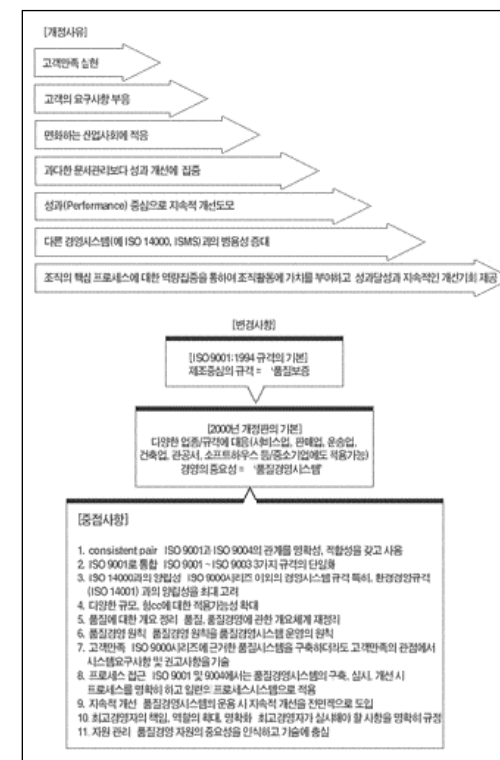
[개정사유]

고객만족 실현

고객의 요구사항 부응

변화하는 산업사회에 적응

과다한 문서관리보다 성과 개선에 집중

성과(Performance) 중심으로 지속적 개선도모

다른 경영시스템(예 ISO 14000, ISMS)과의 병용성 증대

조직의 핵심 프로세스에 대한 역량집중을 통하여 조직활동에 가치를 부여하고 성과달성과 지속적인 개선기회 제공

[변경사항]

[ISO 9001:1994 규격의 기본]
제조중심의 규격 = '품질보증'

[2000년 개정판의 기본]
다양한 업종/규격에 대응(서비스업, 판매업, 운송업, 건축업, 관공서, 소프트하우스 등/중소기업에도 적용가능)
경영의 중요성 = '품질경영시스템'

[중점사항]

1. consistent pair ISO 9001과 ISO 9004의 관계를 명확성, 적합성을 갖고 사용
2. ISO 9001로 통합 ISO 9001 ~ ISO 9003 3가지 규격의 단일화
3. ISO 14000과의 양립성 ISO 9000시리즈 이외의 경영시스템 규격 특히, 환경경영규격(ISO 14001) 과의 양립성을 최대 고려
4. 다양한 규모, 참cc에 대한 적용가능성 확대
5. 품질에 대한 개요 정리 품질, 품질경영에 관한 개요체계 재정리
6. 품질경영 원칙 품질경영 원칙을 품질경영시스템 운영의 원칙
7. 고객만족 ISO 9000시리즈에 근거한 품질시스템을 구축하더라도 고객만족의 관점에서 시스템요구사항 및 권고사항을기술
8. 프로세스 접근 ISO 9001 및 9004에서는 품질경영시스템의 구축, 실시, 개선 시 프로세스를 명확히 하고 일련의 프로세스시스템으로 적용
9. 지속적 개선 품질경영시스템의 운용 시 지속적 개선을 전반적으로 도입
10. 최고경영자의 책임, 역할의 확대, 명확화 최고경영자가 실시해야 할 사항을 명확히 규정
11. 자원 관리 품질경영 자원의 중요성을 인식하고 기술에 충실